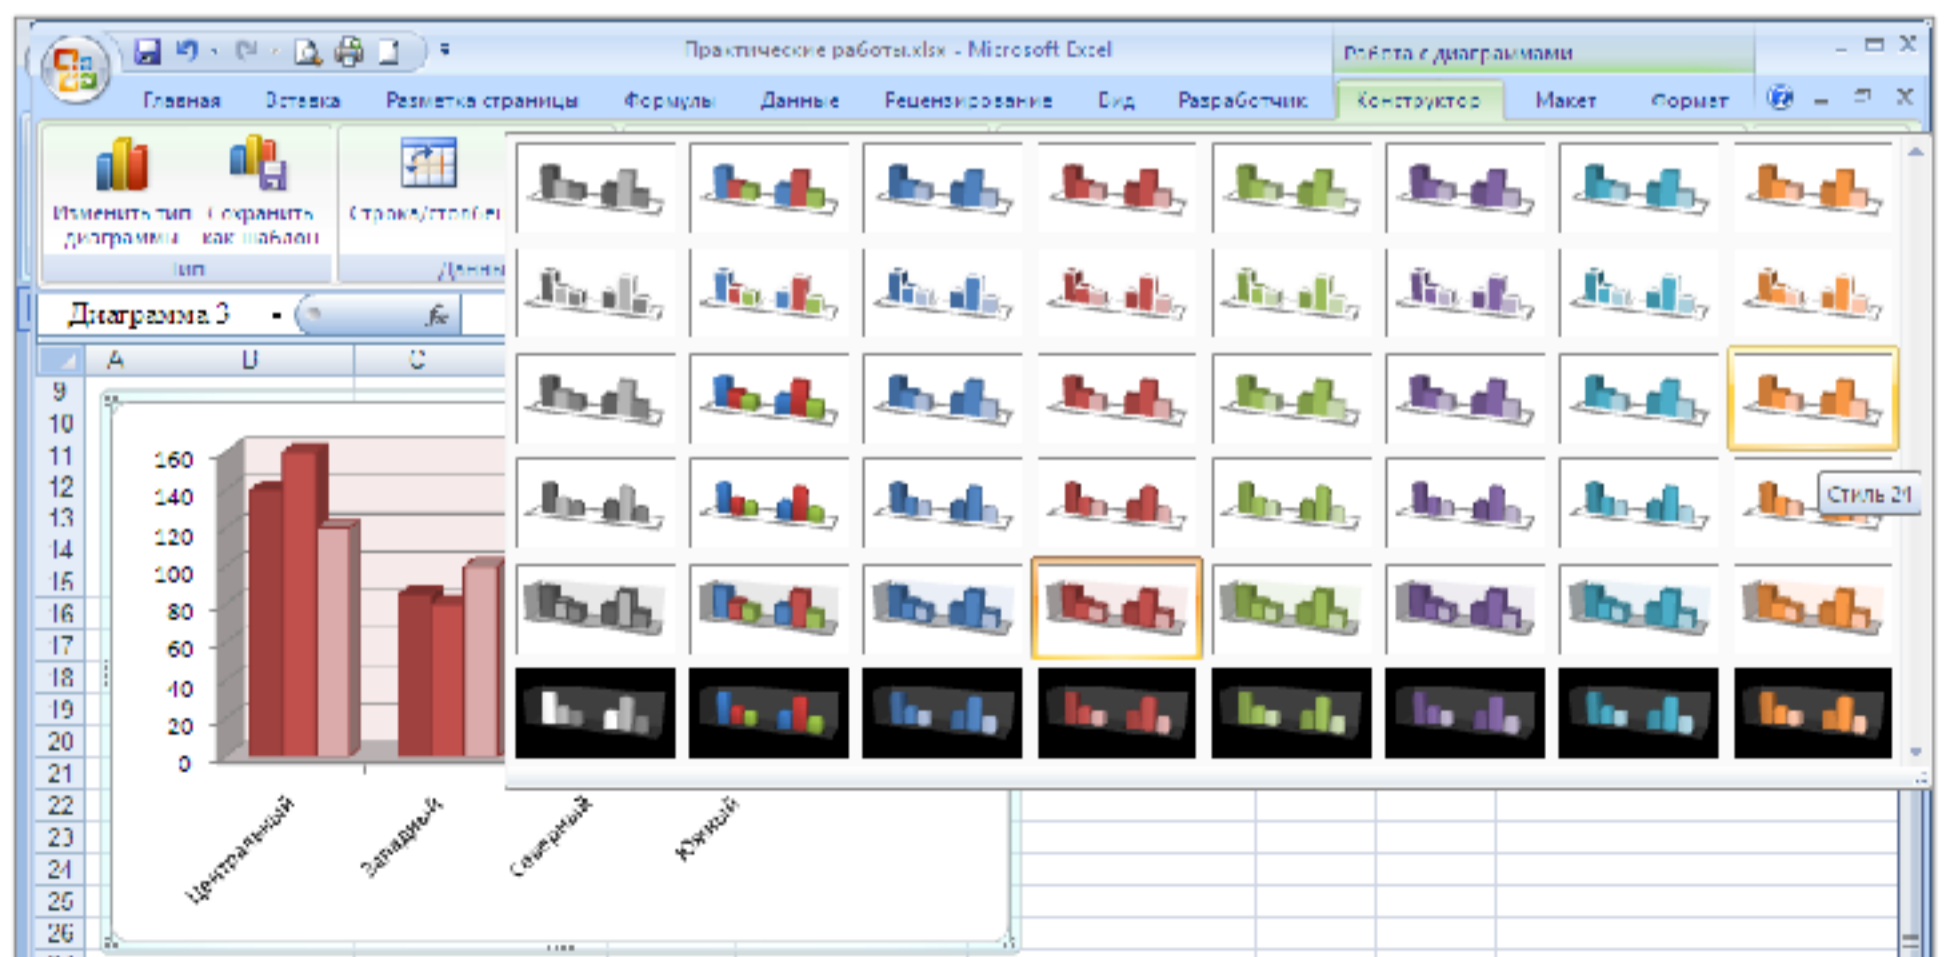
Практические работы.xlsx - Microsoft Excel
Работа с диаграммами

Главная Вставка Разметка страницы Формулы Данные Рецензирование Вид Разработчик Конструктор Макет Формат

Изменить тип диаграммы
Сохранить как шаблон
Тип
Строка/столбец
Данные

Диаграмма 3
$f_x$

A B C

9
10
11
12
13
14
15
16
17
18
19
20
21
22
23
24
25
26

160
140
120
100
80
60
40
20
0

Центральный
Западный
Северный
Южный

Стиль 24